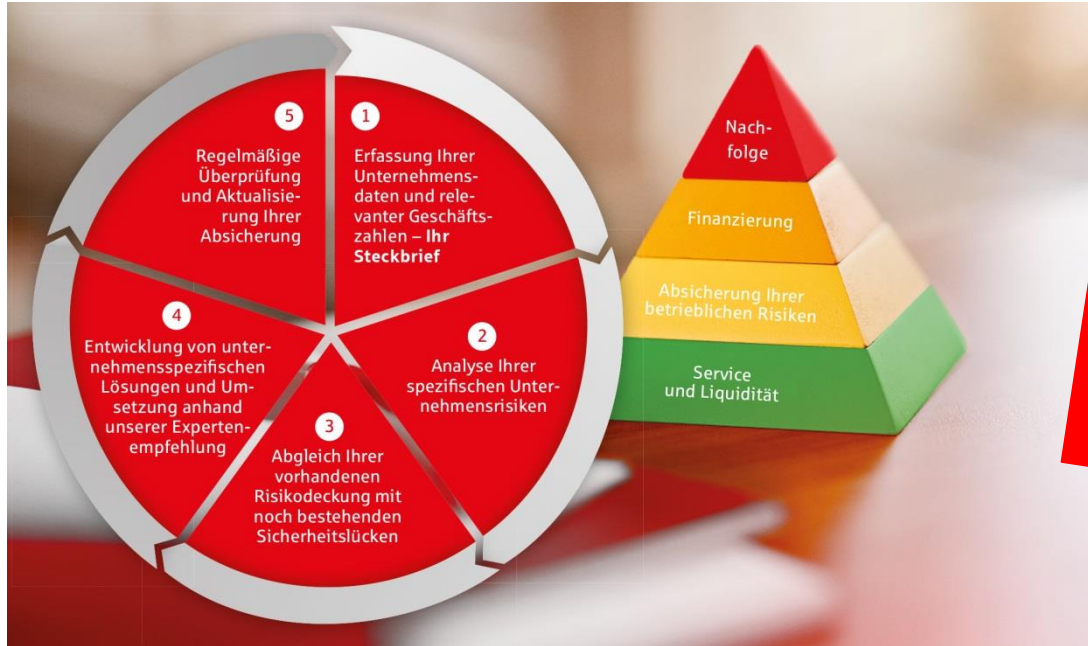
1
Erfassung Ihrer Unternehmensdaten und relevanter Geschäftszahlen – **Ihr Steckbrief**

2
Analyse Ihrer spezifischen Unternehmensrisiken

3
Abgleich Ihrer vorhandenen Risikodeckung mit noch bestehenden Sicherheitslücken

4
Entwicklung von unternehmensspezifischen Lösungen und Umsetzung anhand unserer Expertenempfehlung

5
Regelmäßige Überprüfung und Aktualisierung Ihrer Absicherung

Nachfolge

Finanzierung

Absicherung Ihrer betrieblichen Risiken

Service und Liquidität